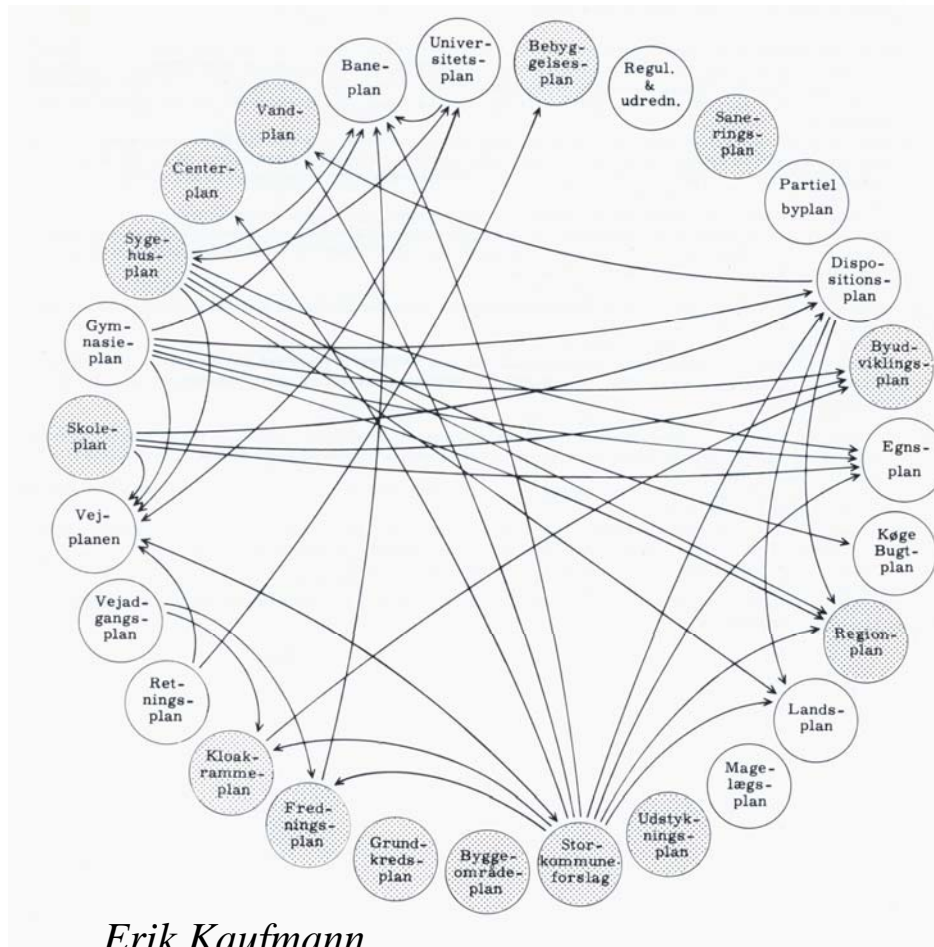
Univer-sitets-plan

Bane-plan

Bebyg-gelses-plan

Regul. & udredn.

Sane-rings-plan

Vand-plan

Center-plan

Partiel byplan

Syge-hus-plan

Dispo-sitions-plan

Gym-nasie-plan

Byud-viklings-plan

Skole-plan

Egns-plan

Vej-planen

Køge Bugt-plan

Vejad-gangs-plan

Region-plan

Ret-nings-plan

Lands-plan

Kloak-ramme-plan

Mage-lægs-plan

Fred-nings-plan

Grund-kreds-plan

Bygge-område-plan

Stor-kommune-forslag

Udstyk-nings-plan

Erik Kaufmann